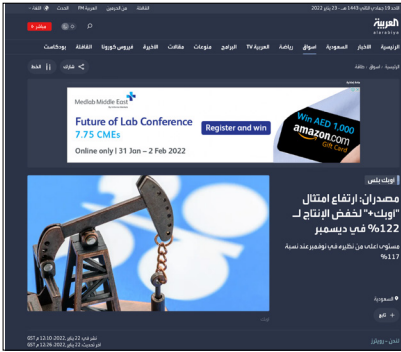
الأحد 19 جمادى الثاني 1443 هـ - 23 يناير 2022

الثقافة عن الجزيرة العربية FM الحدث مباشر

العربية alarabiya

الرئيسية الأخبار السعودية أسواق رياضة العربية TV البرامج منوعات مقالات الأخيرة فيروس كورونا الثقافة بودكاست

الرئيسية . أسواق . طاقة

شارك خط

Medlab Middle East
Future of Lab Conference
7.75 CMEs
Register and win
Win AED 1,000 amazon.com Gift Card
Online only | 31 Jan – 2 Feb 2022

أوبك بلس

مصدران: ارتفاع امتثال "أوبك+" لخفض الإنتاج لـ 122% في ديسمبر

مستوى أعلى من نظيره في نوفمبر عند نسبة 117%

السعودية

تابع +

لندن - رويترز

نشر في: 22 يناير 2022 ,12:10 م KSA
آخر تحديث: 22 يناير 2022 ,12:26 م KSA